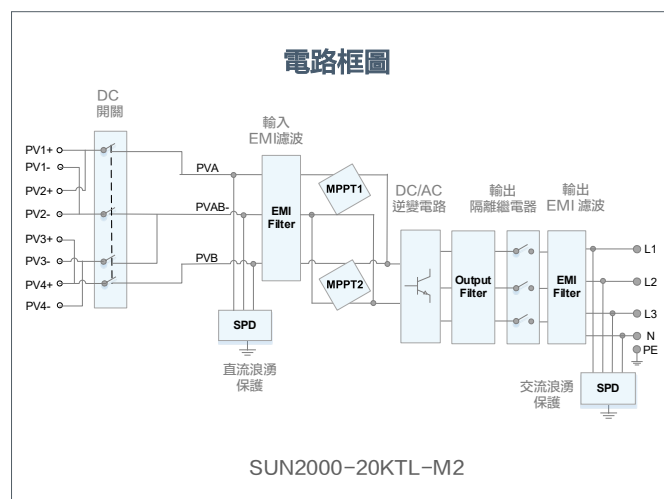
電路框圖

DC
開關

輸入
EMI濾波

PV1+
PV1-
PV2+
PV2-
PV3+
PV3-
PV4+
PV4-

PVA
PVAB-
PVB

EMI
Filter

MPPT1
MPPT2

SPD

直流浪湧
保護

DC/AC
逆變電路

輸出
隔離繼電器

輸出
EMI 濾波

Output
Filter

EMI
Filter

L1
L2
L3
N
PE

交流浪湧
保護

SPD

SUN2000-20KTL-M2